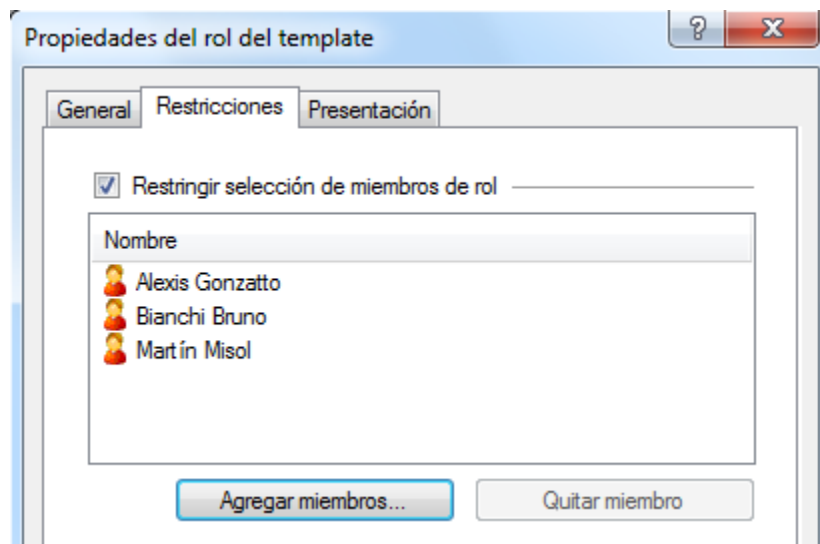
Propiedades del rol del template

?

X

General

Restricciones

Presentación

Restringir selección de miembros de rol

Nombre

Alexis Gonzatto

Bianchi Bruno

Martín Misol

Agregar miembros...

Quitar miembro